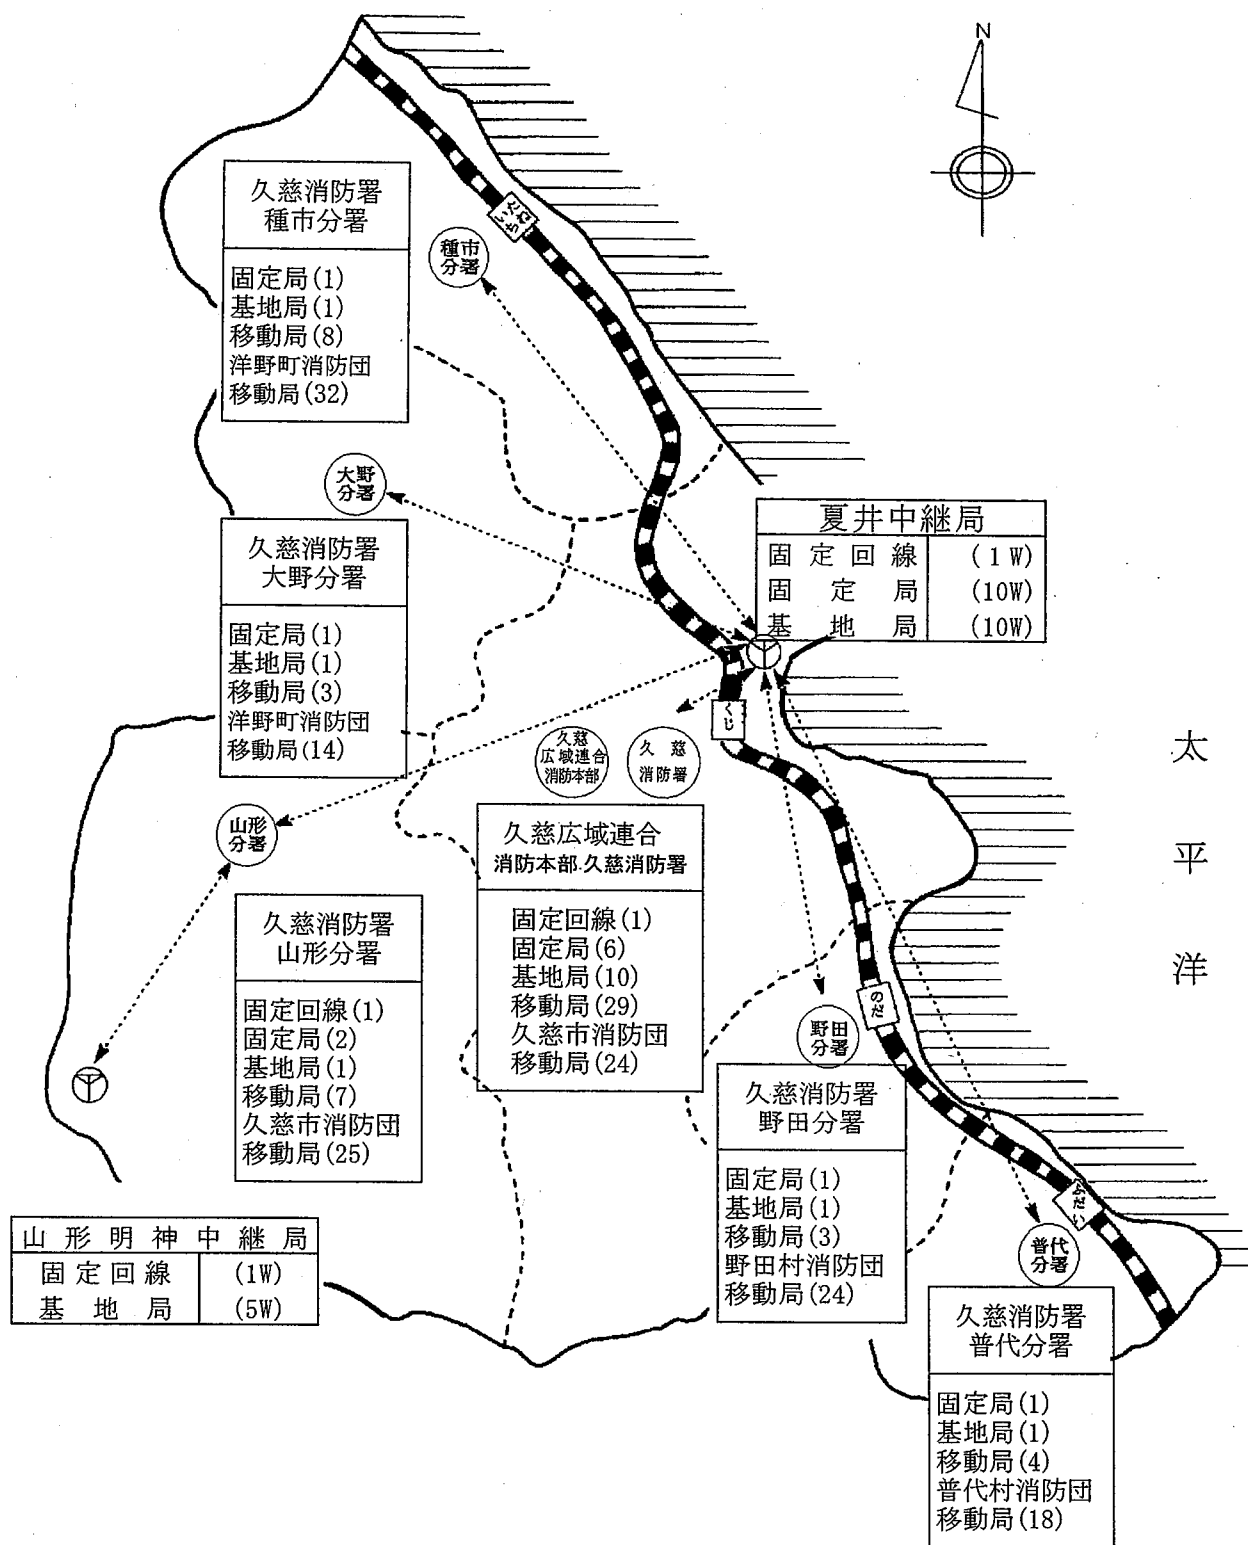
N

久慈消防署
種市分署

固定局(1)
基地局(1)
移動局(8)
洋野町消防団
移動局(32)

いわて

種市分署

大野分署

久慈消防署
大野分署

固定局(1)
基地局(1)
移動局(3)
洋野町消防団
移動局(14)

夏井中継局

| 固定回線 | (1W) |
|---|---|
| 固定局 | (10W) |
| 基地局 | (10W) |

くじ

久慈広域連合消防本部

久慈消防署

太平洋

山形分署

久慈広域連合
消防本部·久慈消防署

固定回線(1)
固定局(6)
基地局(10)
移動局(29)
久慈市消防団
移動局(24)

久慈消防署
山形分署

固定回線(1)
固定局(2)
基地局(1)
移動局(7)
久慈市消防団
移動局(25)

のだ

野田分署

久慈消防署
野田分署

固定局(1)
基地局(1)
移動局(3)
野田村消防団
移動局(24)

ふだい

普代分署

| 山形明神中継局 | |
|---|---|
| 固定回線 | (1W) |
| 基地局 | (5W) |

久慈消防署
普代分署

固定局(1)
基地局(1)
移動局(4)
普代村消防団
移動局(18)